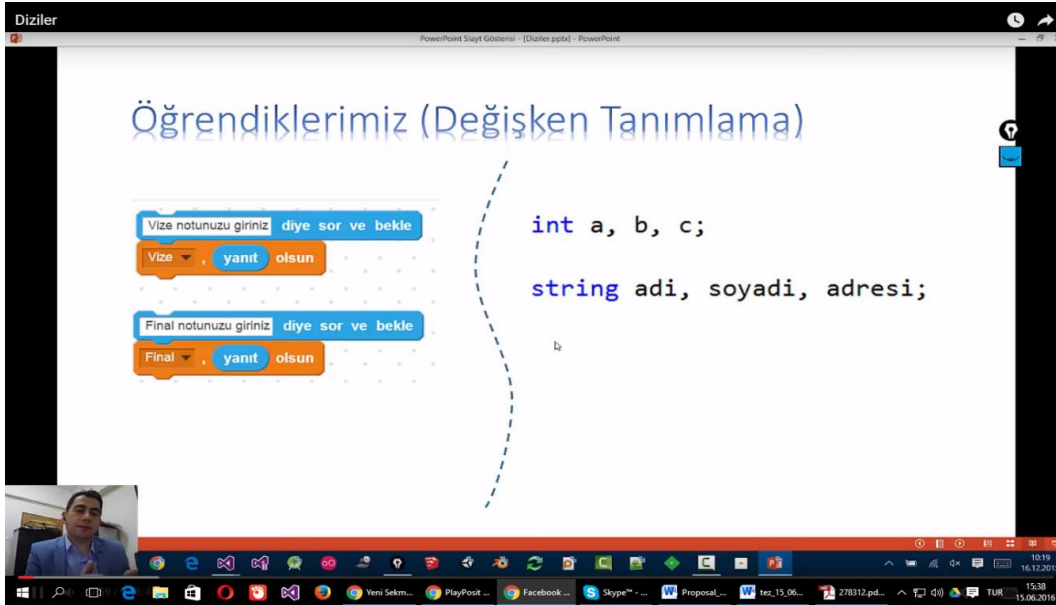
Diziler

PowerPoint Slayt Gösterisi - [Diziler.pptx] - PowerPoint

Öğrendiklerimiz (Değişken Tanımlama)

Vize notunuzu giriniz diye sor ve bekle
Vize , yanıt olsun

Final notunuzu giriniz diye sor ve bekle
Final , yanıt olsun

int a, b, c;

string adi, soyadi, adresi;

10:19
16.12.2015

Yeni Sekm... PlayPosit ... Facebook ... Skype™ - ... Proposal_... tez_15_06... 278312.pd... TUR 15:38 15.06.2016